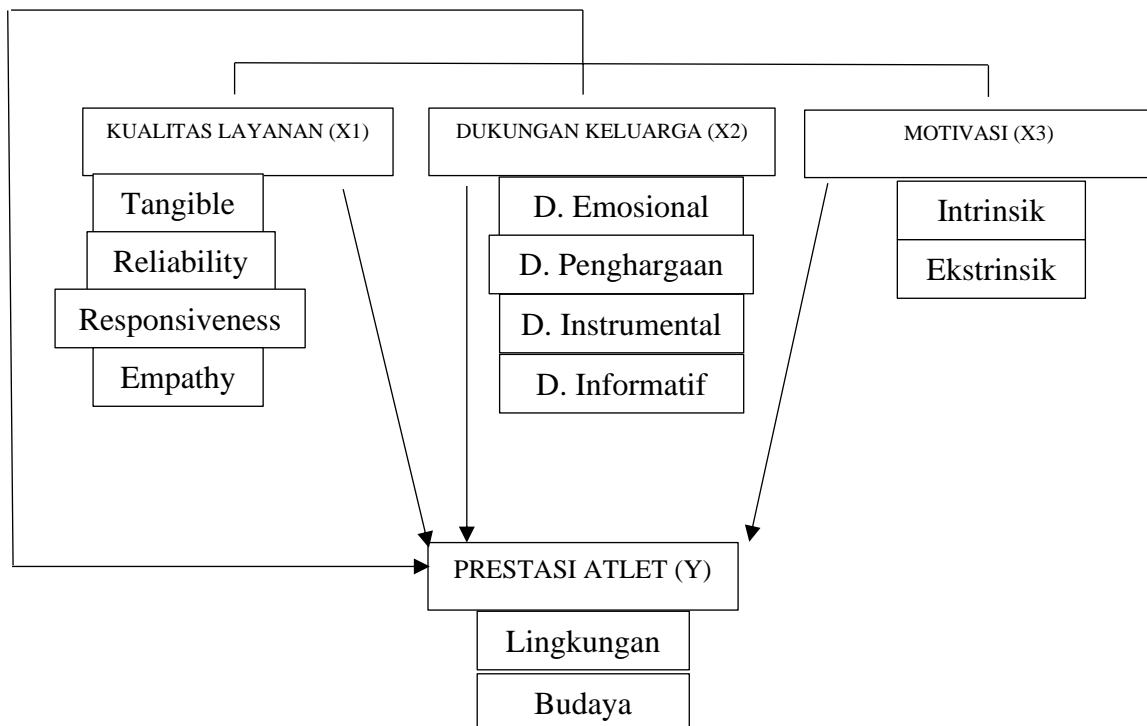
KUALITAS LAYANAN (X1)

Tangible

Reliability

Responsiveness

Empathy

DUKUNGAN KELUARGA (X2)

D. Emosional

D. Penghargaan

D. Instrumental

D. Informatif

MOTIVASI (X3)

Intrinsik

Ekstrinsik

PRESTASI ATLET (Y)

Lingkungan

Budaya